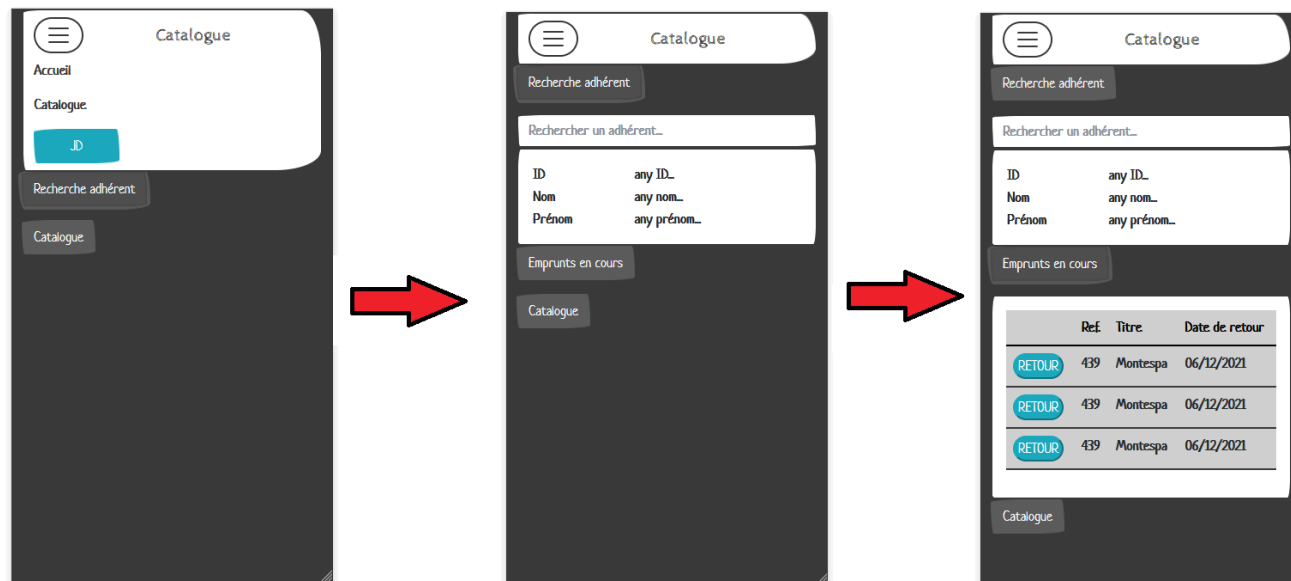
Catalogue

Accueil

Catalogue

JD

Recherche adhérent

Catalogue

Catalogue

Recherche adhérent

Rechercher un adhérent...

ID any ID...
Nom any nom...
Prénom any prénom...

Emprunts en cours

Catalogue

Catalogue

Recherche adhérent

Rechercher un adhérent...

ID any ID...
Nom any nom...
Prénom any prénom...

Emprunts en cours

| | Ref. | Titre | Date de retour |
|---|---|---|---|
| RETOUR | 439 | Montespa | 06/12/2021 |
| RETOUR | 439 | Montespa | 06/12/2021 |
| RETOUR | 439 | Montespa | 06/12/2021 |

Catalogue